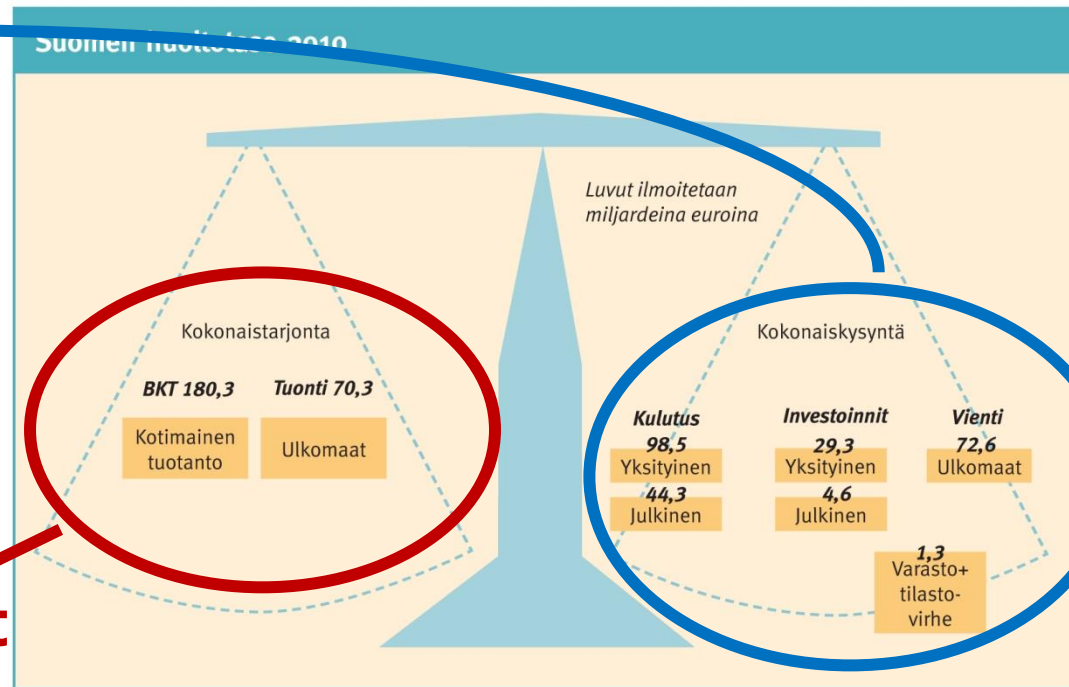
Suomen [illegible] 2010

Luvut ilmoitetaan miljardeina euroina

Kokonaistarjonta

BKT 180,3

Tuonti 70,3

Kotimainen tuotanto

Ulkomaat

Kokonaiskysyntä

Kulutus

98,5

Yksityinen

44,3

Julkinen

Investoinnit

29,3

Yksityinen

4,6

Julkinen

Vienti

72,6

Ulkomaat

1,3

Varasto+ tilastovirhe